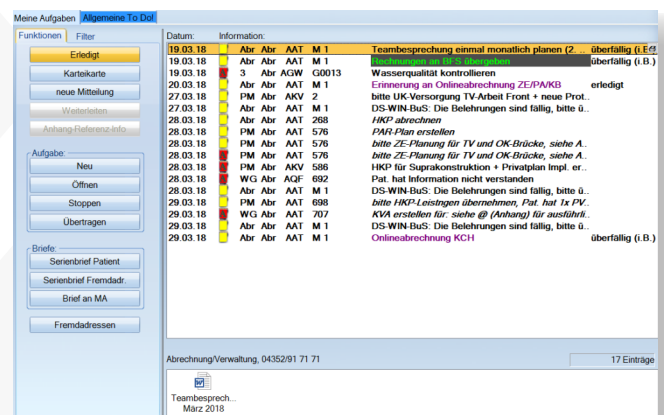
Meine Aufgaben | Allgemeine To Do!

Funktionen | Filter

Erledigt
Karteikarte
neue Mitteilung
Weiterleiten
Anhang-Referenz-Info

Aufgabe:
Neu
Öffnen
Stoppen
Übertragen

Briefe:
Serienbrief Patient
Serienbrief Fremdadr.
Brief an MA

Fremdadressen

| Datum: | | Information: | | | | | |
|---|---|---|---|---|---|---|---|
| 19.03.18 | Abr | Abr | AAT | M 1 | Teambesprechung einmal monatlich planen (2... | überfällig (i.E. |
| 19.03.18 | Abr | Abr | AAT | M 1 | Rechnungen an BFS übergeben | überfällig (i.B.) |
| 19.03.18 | 3 | Abr | AGW | G0013 | Wasserqualität kontrollieren | |
| 20.03.18 | Abr | Abr | AAT | M 1 | Erinnerung an Onlineabrechnung ZE/PA/KB | erledigt |
| 27.03.18 | PM | Abr | AKV | 2 | bitte UK-Versorgung TV-Arbeit Front + neue Prot... | |
| 27.03.18 | Abr | Abr | AAT | M 1 | DS-WIN-BuS: Die Belehrungen sind fällig, bitte ü... | |
| 28.03.18 | Abr | Abr | AAT | 268 | HKP abrechnen | |
| 28.03.18 | PM | Abr | AAT | 576 | PAR-Plan erstellen | |
| 28.03.18 | PM | Abr | AAT | 576 | bitte ZE-Planung für TV und OK-Brücke, siehe A... | |
| 28.03.18 | PM | Abr | AAT | 576 | bitte ZE-Planung für TV und OK-Brücke, siehe A... | |
| 28.03.18 | PM | Abr | AKV | 586 | HKP für Suprakonstruktion + Privatplan Impl. er... | |
| 28.03.18 | WG | Abr | AQF | 692 | Pat. hat Information nicht verstanden | |
| 28.03.18 | Abr | Abr | AAT | M 1 | DS-WIN-BuS: Die Belehrungen sind fällig, bitte ü... | |
| 28.03.18 | PM | Abr | AAT | 698 | bitte HKP-Leistngen übernehmen, Pat. hat 1x PV... | |
| 29.03.18 | WG | Abr | AAT | 707 | KVA erstellen für: siehe @ (Anhang) für ausführli... | |
| 29.03.18 | Abr | Abr | AAT | M 1 | DS-WIN-BuS: Die Belehrungen sind fällig, bitte ü... | |
| 29.03.18 | Abr | Abr | AAT | M 1 | Onlineabrechnung KCH | überfällig (i.B.) |

Abrechnung/Verwaltung, 04352/91 71 71
17 Einträge

Teambesprech...
März 2018